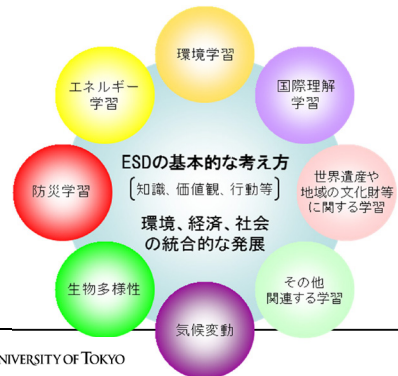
環境学習

国際理解学習

世界遺産や地域の文化財等に関する学習

その他関連する学習

気候変動

生物多様性

防災学習

エネルギー学習

ESDの基本的な考え方
〔知識、価値観、行動等〕

環境、経済、社会の統合的な発展

UNIVERSITY OF TOKYO